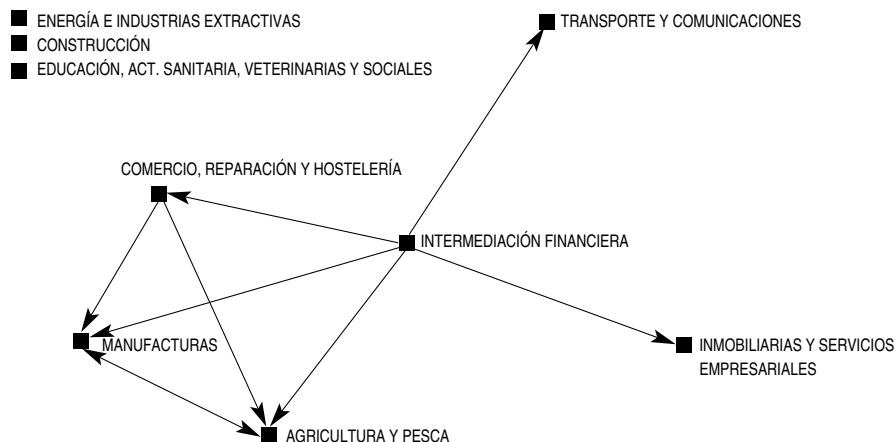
ENERGÍA E INDUSTRIAS EXTRACTIVAS
CONSTRUCCIÓN
EDUCACIÓN, ACT. SANITARIA, VETERINARIAS Y SOCIALES

TRANSPORTE Y COMUNICACIONES

COMERCIO, REPARACIÓN Y HOSTELERÍA

INTERMEDIACIÓN FINANCIERA

MANUFACTURAS

INMOBILIARIAS Y SERVICIOS EMPRESARIALES

AGRICULTURA Y PESCA